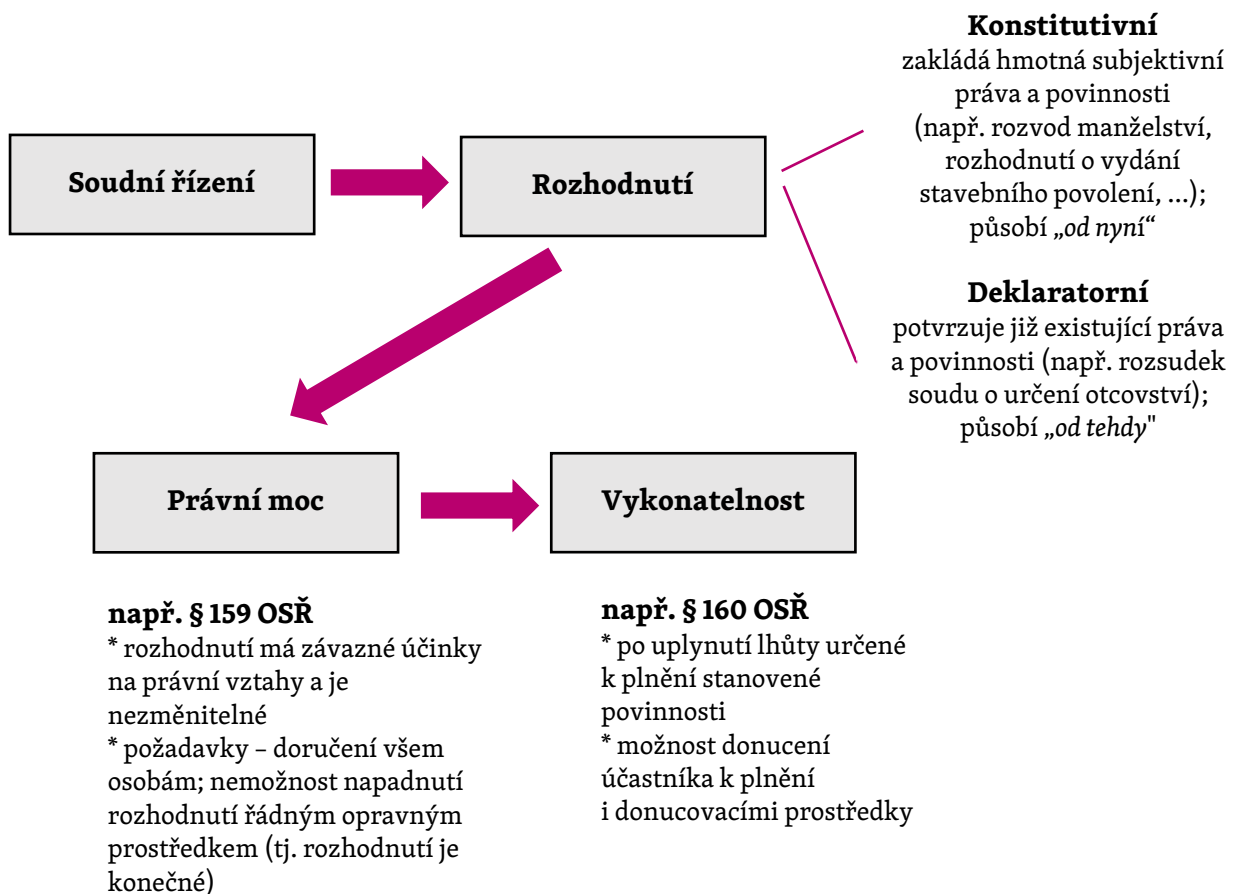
Soudní řízení

Rozhodnutí

Konstitutivní
zakládá hmotná subjektivní práva a povinnosti (např. rozvod manželství, rozhodnutí o vydání stavebního povolení, ...); působí „od nyní“

Deklaratorní
potvrzuje již existující práva a povinnosti (např. rozsudek soudu o určení otcovství); působí „od tehdy"

Právní moc

Vykonatelnost

např. § 159 OSŘ
* rozhodnutí má závazné účinky na právní vztahy a je nezměnitelné
* požadavky – doručení všem osobám; nemožnost napadnutí rozhodnutí řádným opravným prostředkem (tj. rozhodnutí je konečné)

např. § 160 OSŘ
* po uplynutí lhůty určené k plnění stanovené povinnosti
* možnost donucení účastníka k plnění i donucovacími prostředky